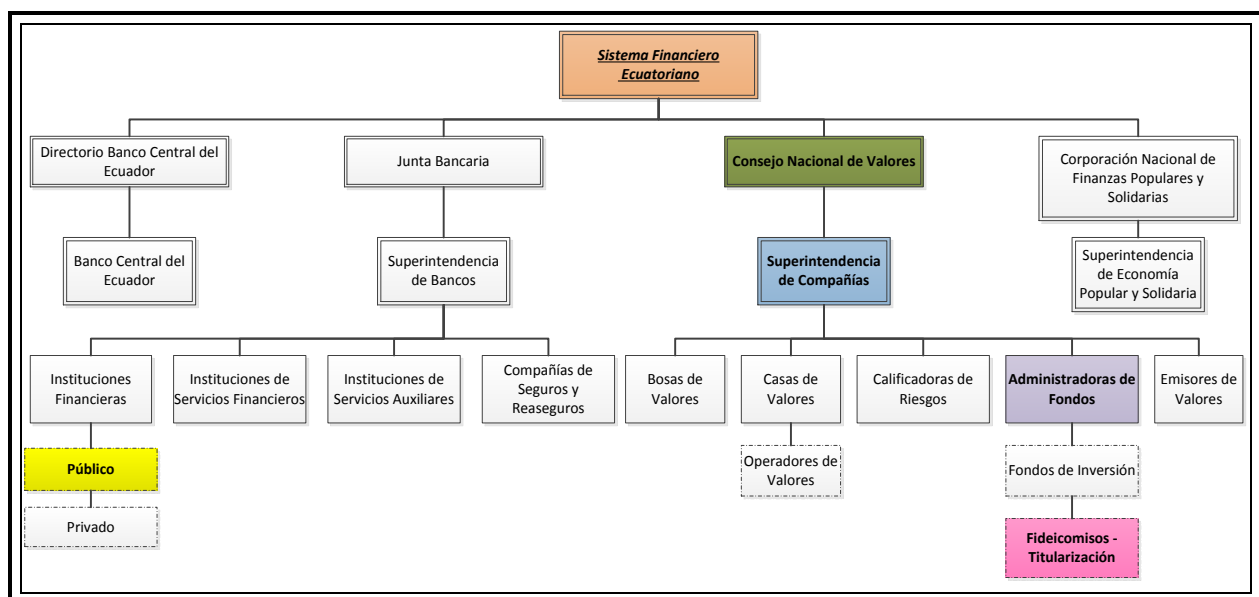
Sistema Financiero Ecuatoriano

Directorio Banco Central del Ecuador

Banco Central del Ecuador

Junta Bancaria

Superintendencia de Bancos

Consejo Nacional de Valores

Superintendencia de Compañías

Corporación Nacional de Finanzas Populares y Solidarias

Superintendencia de Economía Popular y Solidaria

Instituciones Financieras

Público

Privado

Instituciones de Servicios Financieros

Instituciones de Servicios Auxiliares

Compañías de Seguros y Reaseguros

Bosas de Valores

Casas de Valores

Operadores de Valores

Calificadoras de Riesgos

Administradoras de Fondos

Fondos de Inversión

Fideicomisos - Titularización

Emisores de Valores